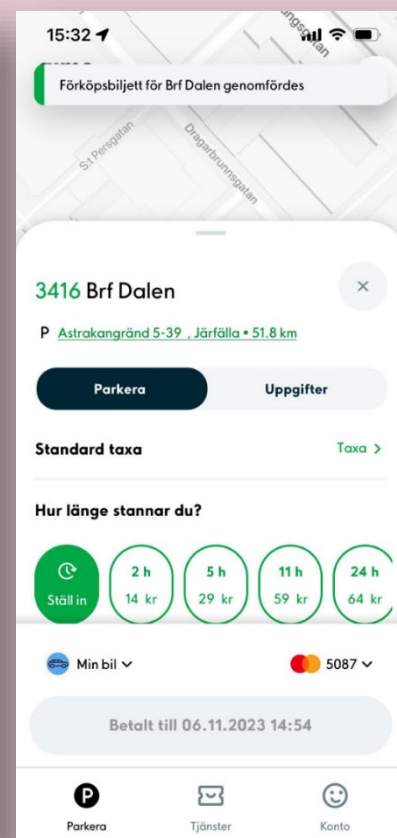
15:32

Förköpsbiljett för Brf Dalen genomfördes

S:t Persgatan

Dragarbrunnsgatan

3416 Brf Dalen

×

P Astrakangränd 5-39 , Järfälla • 51.8 km

Parkera

Uppgifter

Standard taxa

Taxa >

Hur länge stannar du?

Ställ in

2 h 14 kr

5 h 29 kr

11 h 59 kr

24 h 64 kr

Min bil

5087

Betalt till 06.11.2023 14:54

Parkera

Tjänster

Konto